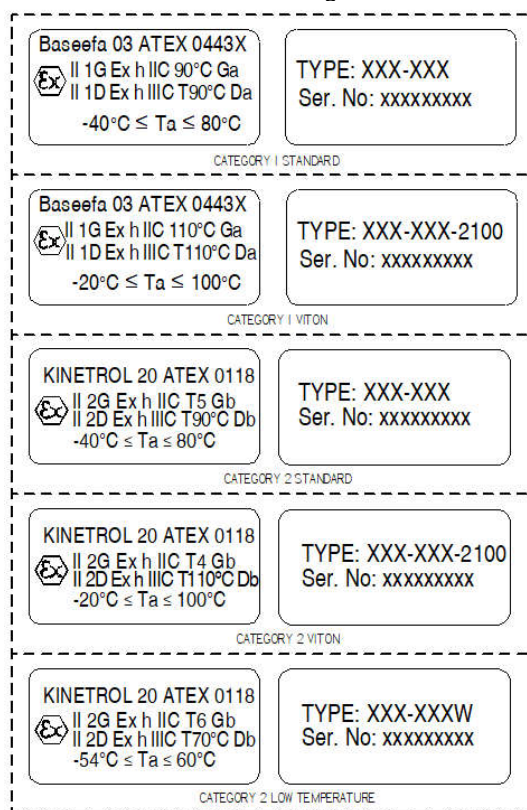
Baseefa 03 ATEX 0443X
Ex II 1G Ex h IIC 90°C Ga
II 1D Ex h IIIC T90°C Da
-40°C ≤ Ta ≤ 80°C

TYPE: XXX-XXX
Ser. No: xxxxxxxxx

CATEGORY I STANDARD

Baseefa 03 ATEX 0443X
Ex II 1G Ex h IIC 110°C Ga
II 1D Ex h IIIC T110°C Da
-20°C ≤ Ta ≤ 100°C

TYPE: XXX-XXX-2100
Ser. No: xxxxxxxxx

CATEGORY I VITON

KINETROL 20 ATEX 0118
Ex II 2G Ex h IIC T5 Gb
II 2D Ex h IIIC T90°C Db
-40°C ≤ Ta ≤ 80°C

TYPE: XXX-XXX
Ser. No: xxxxxxxxx

CATEGORY 2 STANDARD

KINETROL 20 ATEX 0118
Ex II 2G Ex h IIC T4 Gb
II 2D Ex h IIIC T110°C Db
-20°C ≤ Ta ≤ 100°C

TYPE: XXX-XXX-2100
Ser. No: xxxxxxxxx

CATEGORY 2 VITON

KINETROL 20 ATEX 0118
Ex II 2G Ex h IIC T6 Gb
II 2D Ex h IIIC T70°C Db
-54°C ≤ Ta ≤ 60°C

TYPE: XXX-XXXW
Ser. No: xxxxxxxxx

CATEGORY 2 LOW TEMPERATURE